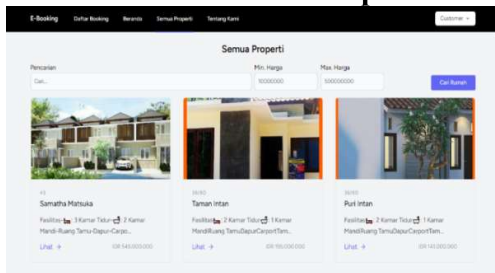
E-Booking Daftar Booking Beranda Semua Properti Tentang Kami Customer

Semua Properti

Pencarian
Cari...

Min. Harga
100000000

Max. Harga
5000000000

Cari Rumah

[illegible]
Samatha Matsuka
Fasilitas 3 Kamar Tidur 2 Kamar Mandi-Ruang Tamu-Dapur-Carpo...
Lihat →
IDR 545.000.000

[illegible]
Taman Intan
Fasilitas 2 Kamar Tidur 1 Kamar MandiRuang TamuDapurCarportTam...
Lihat →
IDR 195.000.000

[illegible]
Puri Intan
Fasilitas 2 Kamar Tidur 1 Kamar MandiRuang TamuDapurCarportTam...
Lihat →
IDR 145.000.000